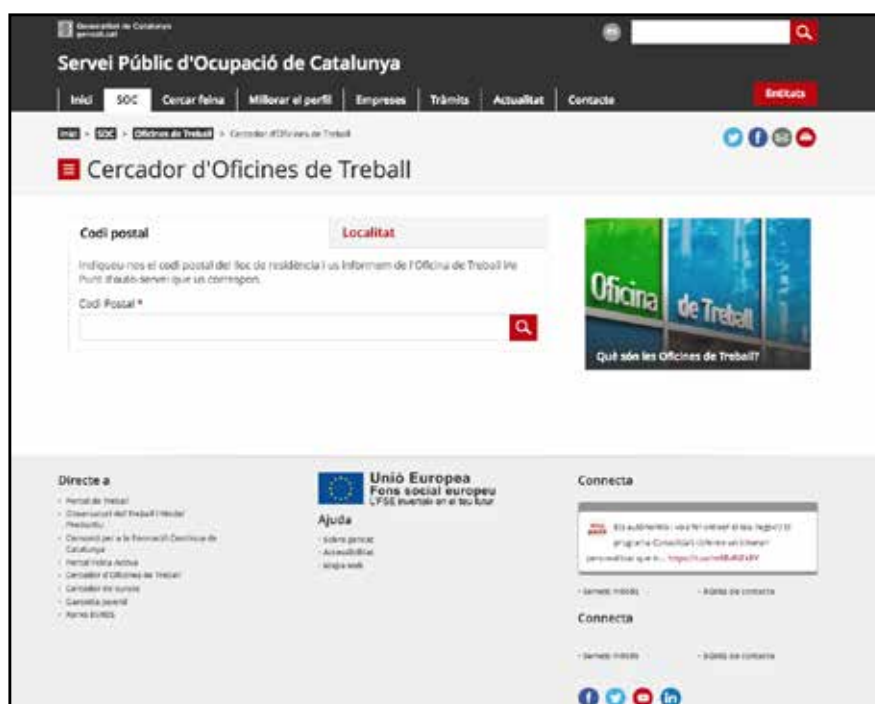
Generalitat de Catalunya
gencat.cat

Servei Públic d'Ocupació de Catalunya

Inici | SOC | Cercar feina | Millorar el perfil | Empreses | Tràmits | Actualitat | Contacte

Entitats

Inici > SOC > Oficines de Treball > Cercador d'Oficines de Treball

Cercador d'Oficines de Treball

Codi postal | Localitat

Indiqueu-nos el codi postal del lloc de residència i us informem de l'Oficina de Treball i/o Punt d'autoservei que us correspon.

Codi Postal *

Oficina de Treball

Què són les Oficines de Treball?

Directe a
- Portal de Treball
- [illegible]
- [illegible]
- Portal Feina Activa
- Cercador d'Oficines de Treball
- Cercador de cursos
- Garantia Juvenil
- Xarxa EURES

Unió Europea
Fons social europeu
L'FSE inverteix en el teu futur

Ajuda
- Sobre gencat
- Accessibilitat
- Mapa web

Connecta

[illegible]

- Serveis mòbils
- Bústia de contacte

Connecta

- Serveis mòbils
- Bústia de contacte